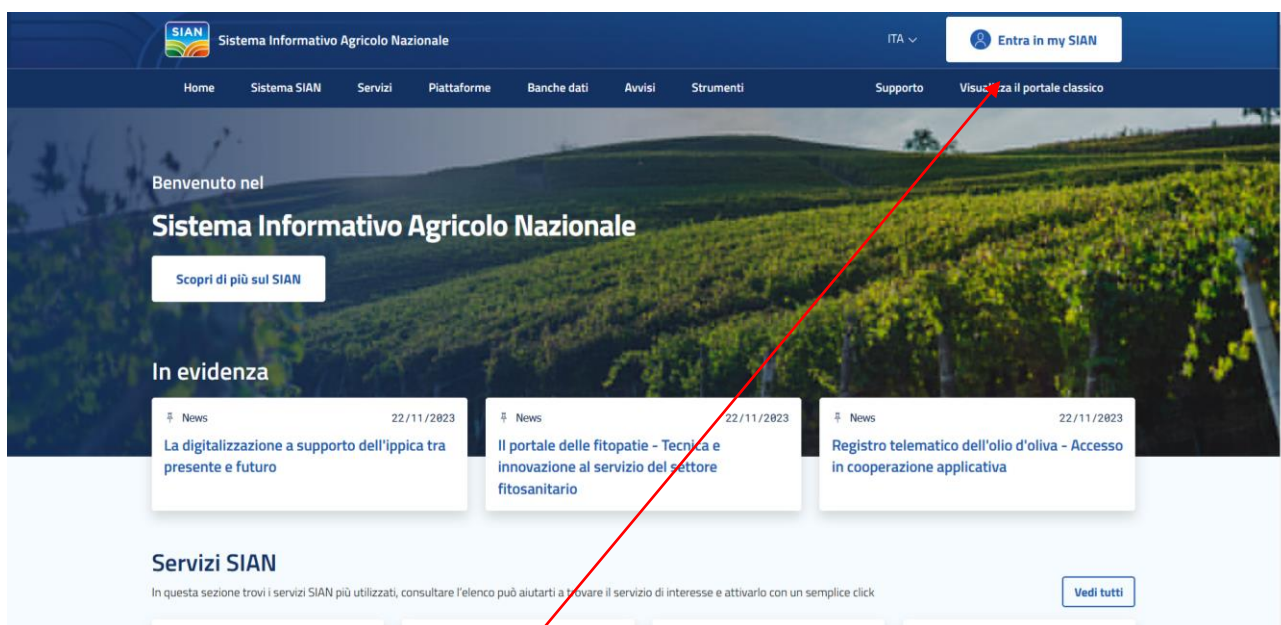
SIAN Sistema Informativo Agricolo Nazionale

ITA

Entra in my SIAN

Home Sistema SIAN Servizi Piattaforme Banche dati Avvisi Strumenti Supporto Visualizza il portale classico

Benvenuto nel

Sistema Informativo Agricolo Nazionale

Scopri di più sul SIAN

In evidenza

News 22/11/2023
La digitalizzazione a supporto dell'ippica tra presente e futuro

News 22/11/2023
Il portale delle fitopatie - Tecnica e innovazione al servizio del settore fitosanitario

News 22/11/2023
Registro telematico dell'olio d'oliva - Accesso in cooperazione applicativa

Servizi SIAN

In questa sezione trovi i servizi SIAN più utilizzati, consultare l'elenco può aiutarti a trovare il servizio di interesse e attivarlo con un semplice click

Vedi tutti